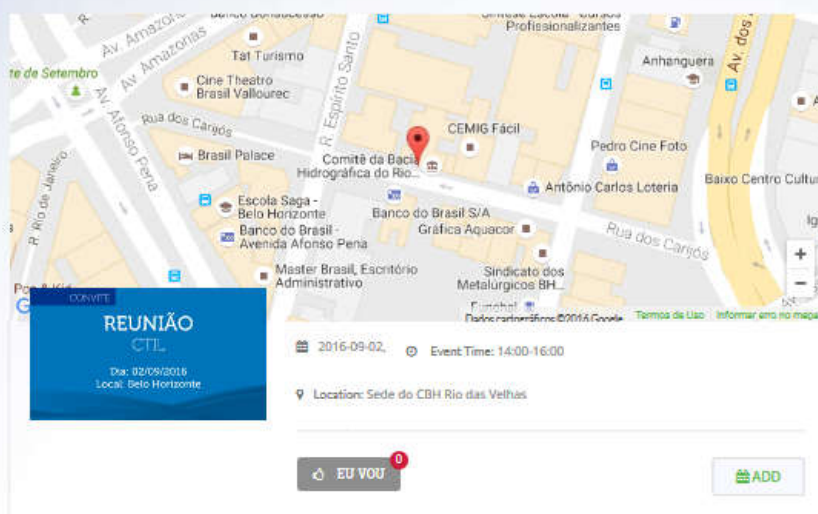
Banco Bonsucesso
Síntese Escola - Cursos Profissionalizantes
Av. Amazonas
Av. Amazonas
Tat Turismo
Anhanguera
Av. dos
te de Setembro
Cine Theatro Brasil Vallourec
Av. Afonso Pena
Rua dos Carijós
R. Espírito Santo
CEMIG Fácil
Brasil Palace
Comitê da Bacia Hidrográfica do Rio...
Pedro Cine Foto
R. Rio de Janeiro
Antônio Carlos Loteria
Baixo Centro Cultu
Escola Saga - Belo Horizonte
Banco do Brasil S/A
Banco do Brasil - Avenida Afonso Pena
Gráfica Aquacor
Rua dos Carijós
Master Brasil, Escritório Administrativo
Sindicato dos Metalúrgicos BH...
Dados cartográficos ©2016 Google
Termos de Uso
Informar erro no mapa
+
−
CONVITE
REUNIÃO
CTIL
Dia: 02/09/2016
Local: Belo Horizonte
2016-09-02,
Event Time: 14:00-16:00
Location: Sede do CBH Rio das Velhas
EU VOU
0
ADD